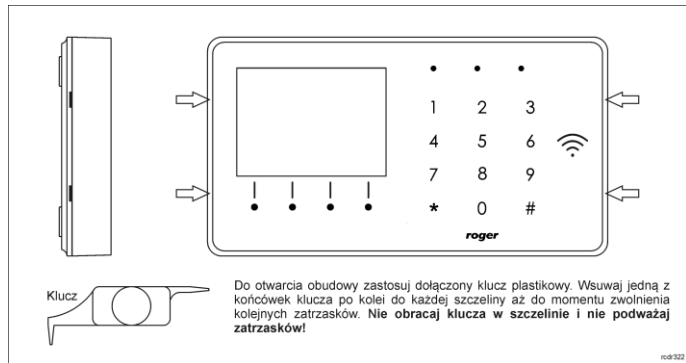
1 2 3
4 5 6
7 8 9
* 0 #

roger

Klucz

Do otwarcia obudowy zastosuj dołączony klucz plastikowy. Wsuwaj jedną z końcówek klucza po kolei do każdej szczeliny aż do momentu zwolnienia kolejnych zatrzasków. **Nie obracaj klucza w szczelinie i nie podważaj zatrzasków!**

rcdr322